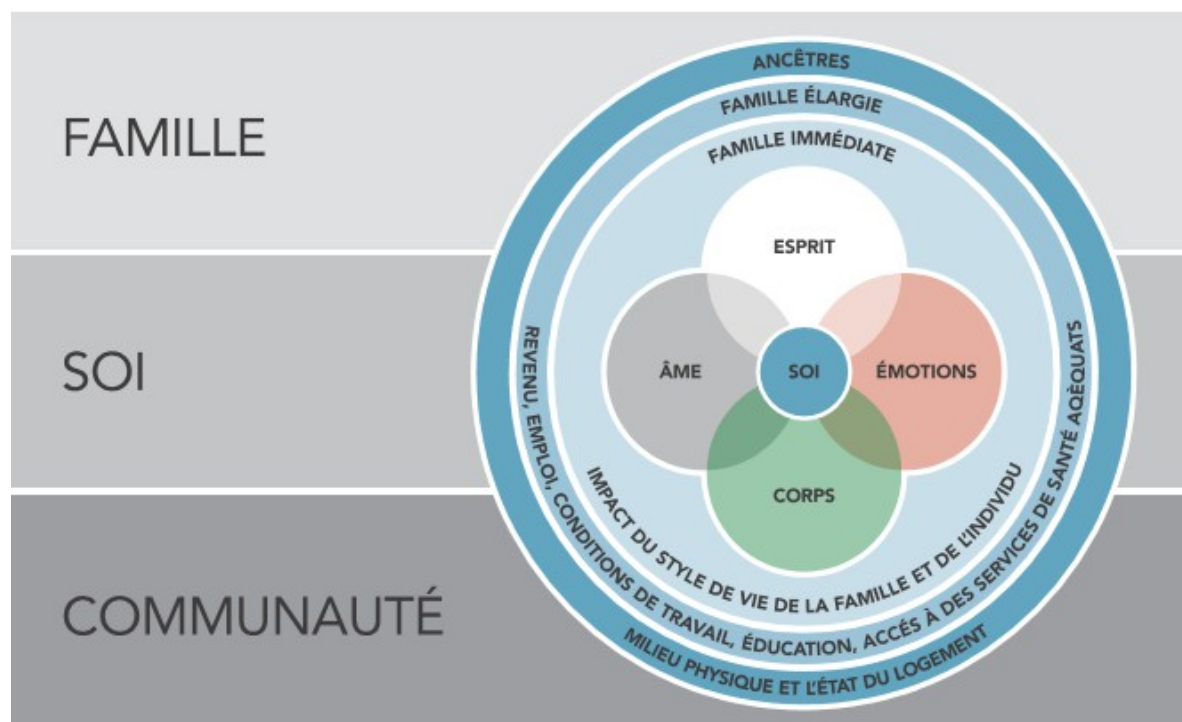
FAMILLE

SOI

COMMUNAUTÉ

ANCÊTRES

FAMILLE ÉLARGIE

FAMILLE IMMÉDIATE

ESPRIT

ÂME

SOI

ÉMOTIONS

CORPS

IMPACT DU STYLE DE VIE DE LA FAMILLE ET DE L'INDIVIDU

REVENU, EMPLOI, CONDITIONS DE TRAVAIL, ÉDUCATION, ACCÈS À DES SERVICES DE SANTÉ AQÈQUATS

MILIEU PHYSIQUE ET L'ÉTAT DU LOGEMENT